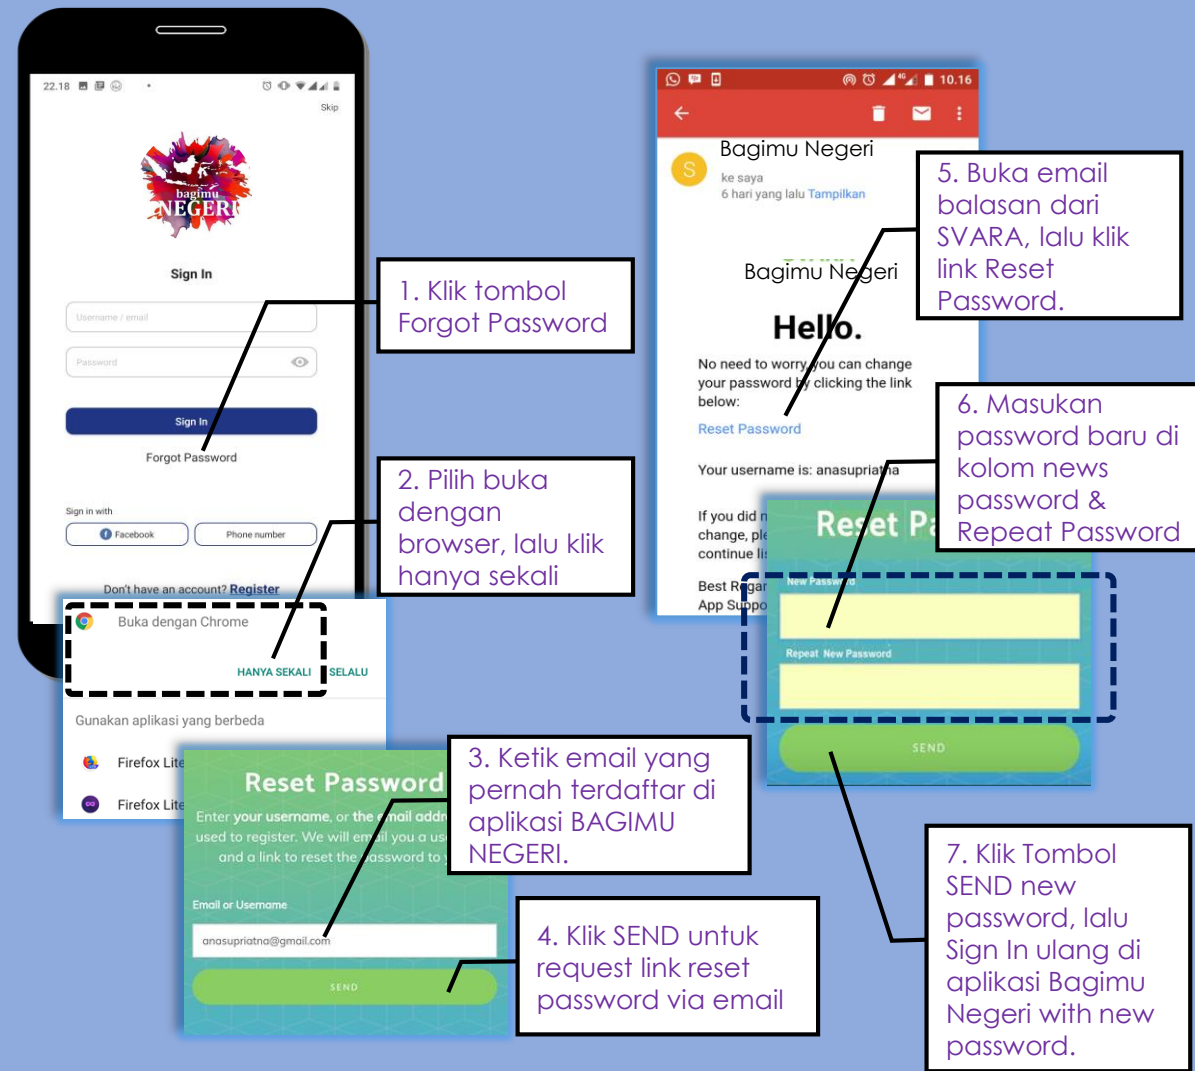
22.18

Skip

bagimu NEGERI

Sign In

Username / email

Password

Sign In

Forgot Password

Sign in with

Facebook

Phone number

Don't have an account? Register

Buka dengan Chrome

HANYA SEKALI SELALU

Gunakan aplikasi yang berbeda

Firefox Lite

Firefox Lite

Reset Password

Enter your username, or the email addr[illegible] used to register. We will email you a us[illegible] and a link to reset the password to y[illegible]

Email or Username

anasupriatna@gmail.com

SEND

1. Klik tombol Forgot Password

2. Pilih buka dengan browser, lalu klik hanya sekali

3. Ketik email yang pernah terdaftar di aplikasi BAGIMU NEGERI.

4. Klik SEND untuk request link reset password via email

10.16

Bagimu Negeri

ke saya

6 hari yang lalu Tampilkan

Bagimu Negeri

Hello.

No need to worry, you can change your password by clicking the link below:

Reset Password

Your username is: anasupriatna

If you did n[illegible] change, ple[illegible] continue li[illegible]

Best Regar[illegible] App Suppo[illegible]

Reset Pa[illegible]

New Password

Repeat New Password

SEND

5. Buka email balasan dari SVARA, lalu klik link Reset Password.

6. Masukan password baru di kolom news password & Repeat Password

7. Klik Tombol SEND new password, lalu Sign In ulang di aplikasi Bagimu Negeri with new password.